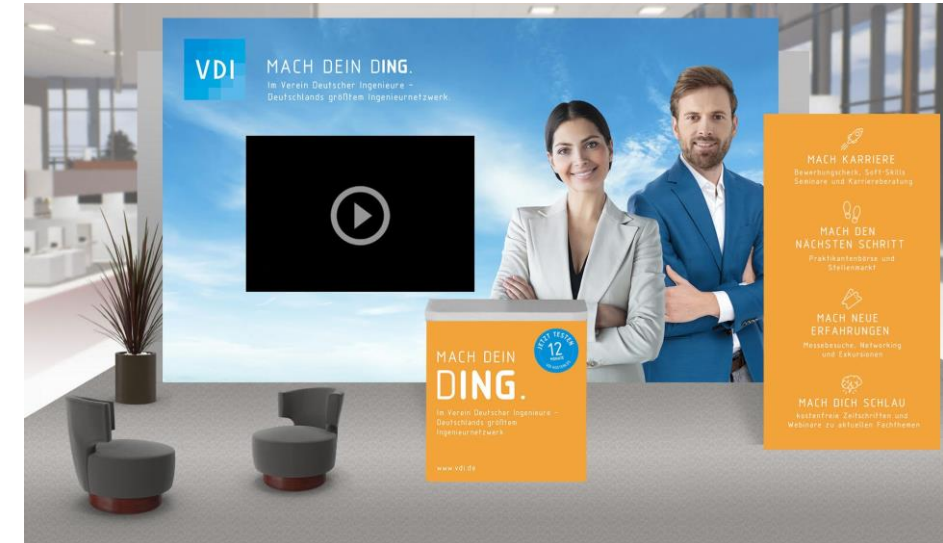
VDI

MACH DEIN DING.
Im Verein Deutscher Ingenieure – Deutschlands größtem Ingenieurnetzwerk.

MACH KARRIERE
Bewerbungscheck, Soft-Skills Seminare und Karriereberatung

MACH DEN NÄCHSTEN SCHRITT
Praktikantenbörse und Stellenmarkt

MACH NEUE ERFAHRUNGEN
Messebesuche, Networking und Exkursionen

MACH DICH SCHLAU
kostenfreie Zeitschriften und Webinare zu aktuellen Fachthemen

MACH DEIN DING.
JETZT TESTEN 12 MONATE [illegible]
Im Verein Deutscher Ingenieure – Deutschlands größtem Ingenieurnetzwerk
www.vdi.de